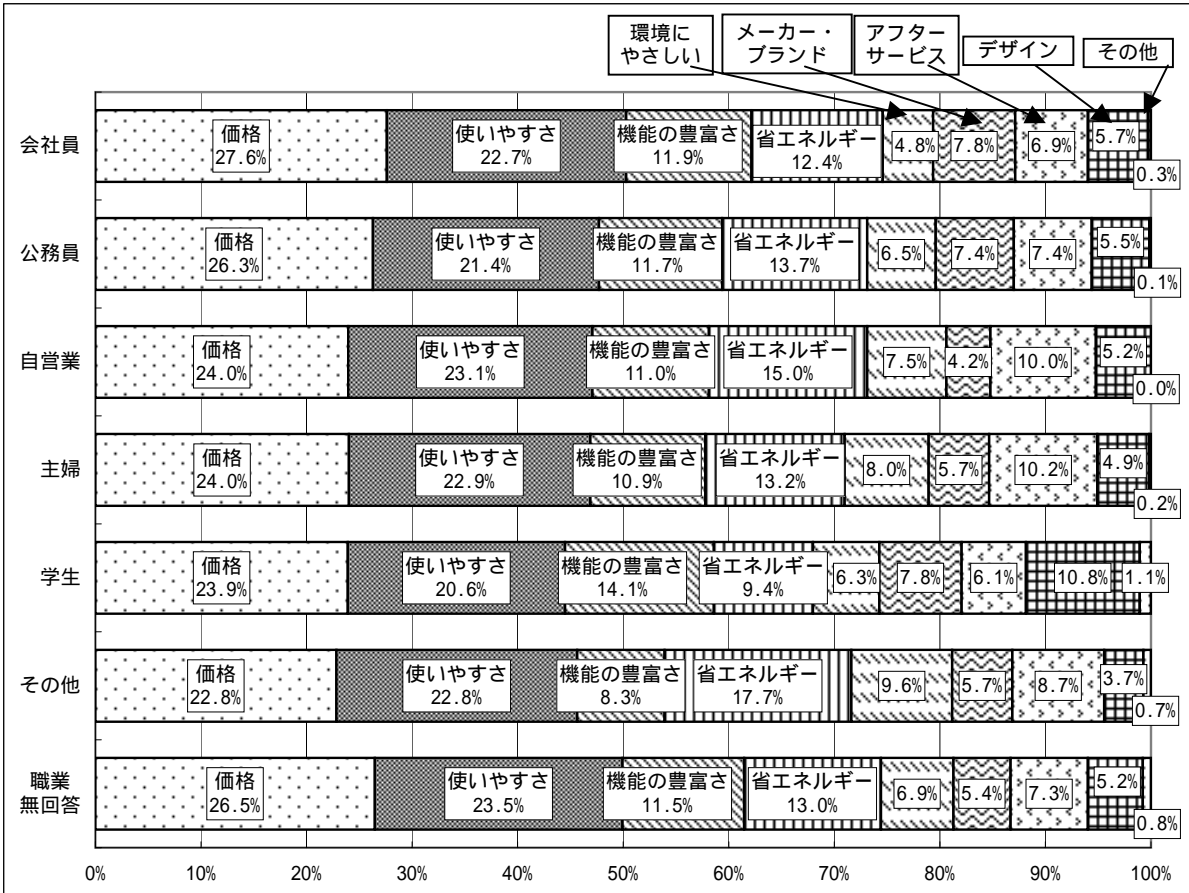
環境にやさしい
メーカー・ブランド
アフターサービス
デザイン
その他

会社員
価格 27.6%
使いやすさ 22.7%
機能の豊富さ 11.9%
省エネルギー 12.4%
4.8%
7.8%
6.9%
5.7%
0.3%

公務員
価格 26.3%
使いやすさ 21.4%
機能の豊富さ 11.7%
省エネルギー 13.7%
6.5%
7.4%
7.4%
5.5%
0.1%

自営業
価格 24.0%
使いやすさ 23.1%
機能の豊富さ 11.0%
省エネルギー 15.0%
7.5%
4.2%
10.0%
5.2%
0.0%

主婦
価格 24.0%
使いやすさ 22.9%
機能の豊富さ 10.9%
省エネルギー 13.2%
8.0%
5.7%
10.2%
4.9%
0.2%

学生
価格 23.9%
使いやすさ 20.6%
機能の豊富さ 14.1%
省エネルギー 9.4%
6.3%
7.8%
6.1%
10.8%
1.1%

その他
価格 22.8%
使いやすさ 22.8%
機能の豊富さ 8.3%
省エネルギー 17.7%
9.6%
5.7%
8.7%
3.7%
0.7%

職業無回答
価格 26.5%
使いやすさ 23.5%
機能の豊富さ 11.5%
省エネルギー 13.0%
6.9%
5.4%
7.3%
5.2%
0.8%

0% 10% 20% 30% 40% 50% 60% 70% 80% 90% 100%